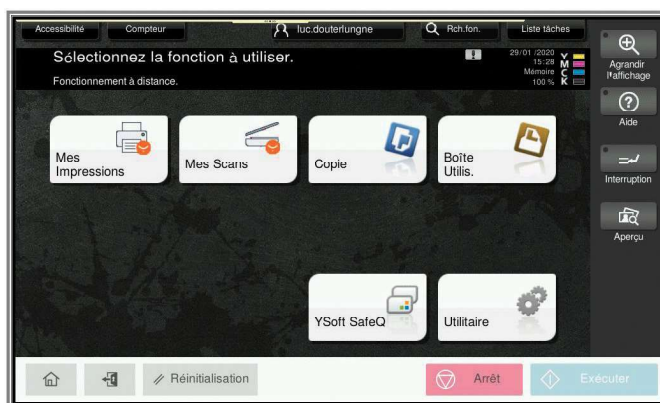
Accessibilité
Compteur
luc.douterlungne
Rch.fon.
Liste tâches

Sélectionnez la fonction à utiliser.
Fonctionnement à distance.

29/01 /2020
15:28
Mémoire
100 %
Y
M
C
K

Agrandir l'affichage
Aide
Interruption
Aperçu

Mes Impressions
Mes Scans
Copie
Boîte Utilis.
YSoft SafeQ
Utilitaire

Réinitialisation
Arrêt
Exécuter